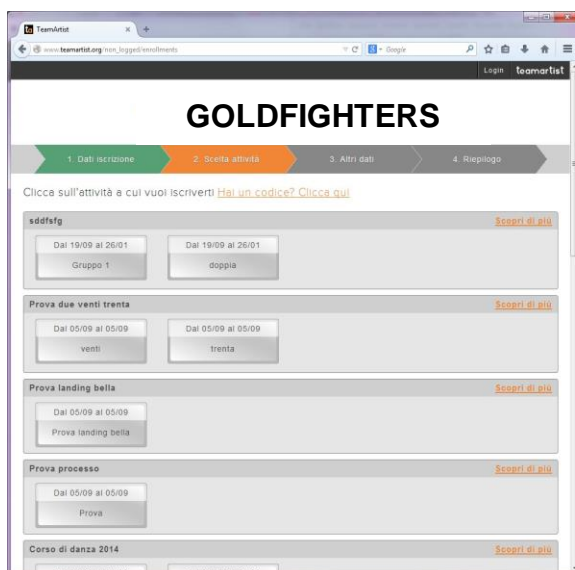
TeamArtist

www.teamartist.org/non_logged/enrollments

Google

Login teamartist

GOLDFIGHTERS

1. Dati iscrizione
2. Scelta attività
3. Altri dati
4. Riepilogo

Clicca sull'attività a cui vuoi iscriverti Hai un codice? Clicca qui

sddfsfg
Scopri di più

Dal 19/09 al 26/01
Gruppo 1

Dal 19/09 al 26/01
doppia

Prova due venti trenta
Scopri di più

Dal 05/09 al 05/09
venti

Dal 05/09 al 05/09
trenta

Prova landing bella
Scopri di più

Dal 05/09 al 05/09
Prova landing bella

Prova processo
Scopri di più

Dal 05/09 al 05/09
Prova

Corso di danza 2014
Scopri di più